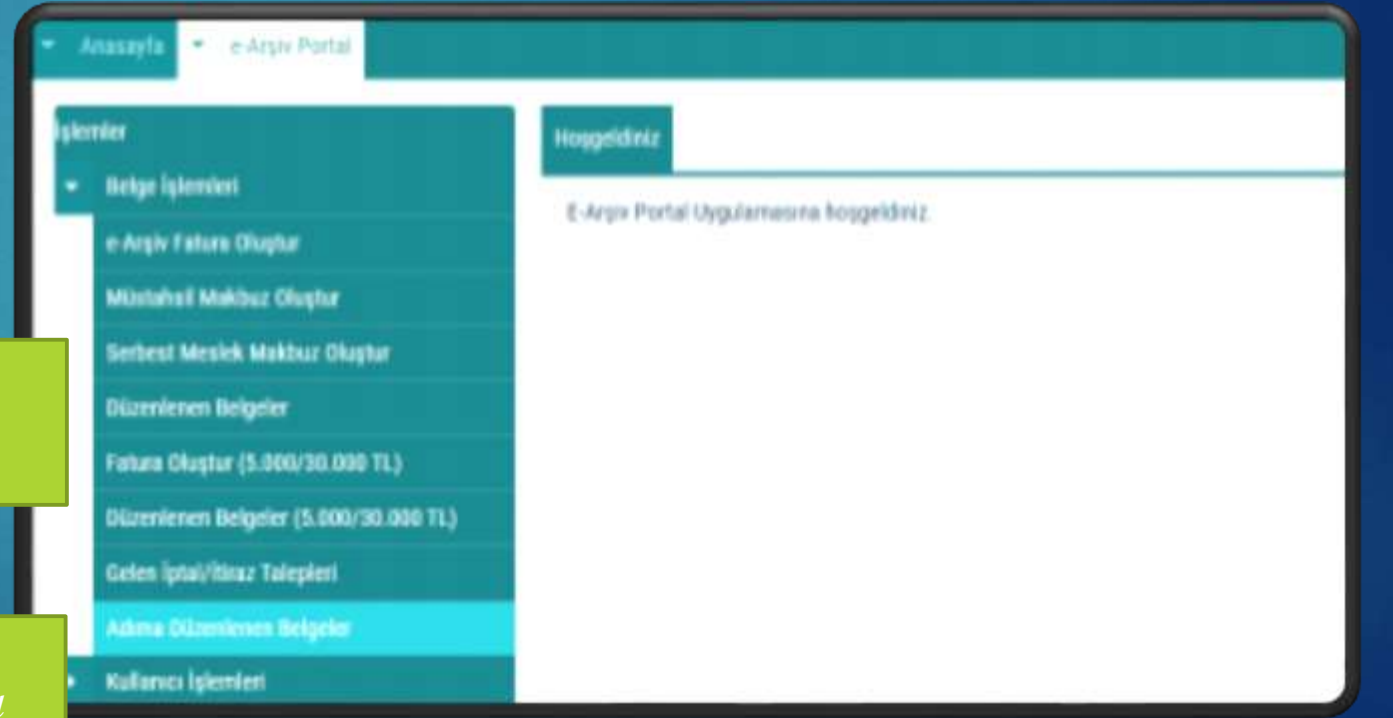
Anasayfa e-Arşiv Portal

İşlemler
Belge İşlemleri
e-Arşiv Fatura Oluştur
Müstahsil Makbuz Oluştur
Serbest Meslek Makbuz Oluştur
Düzenlenen Belgeler
Fatura Oluştur (5.000/30.000 TL)
Düzenlenen Belgeler (5.000/30.000 TL)
Gelen İptal/İtiraz Talepleri
Adıma Düzenlenen Belgeler
Kullanıcı İşlemleri

Hoşgeldiniz

E-Arşiv Portal Uygulamasına hoşgeldiniz.